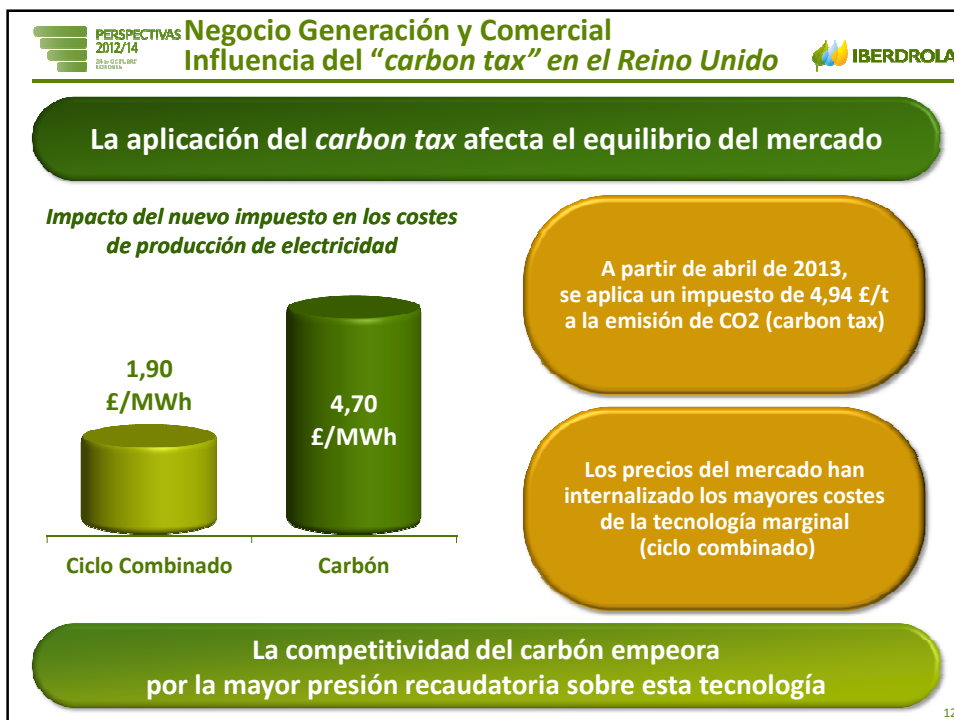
PERSPECTIVAS 2012/14

Negocio Generación y Comercial
Influencia del "*carbon tax*" en el Reino Unido

IBERDROLA

La aplicación del *carbon tax* afecta el equilibrio del mercado

*Impacto del nuevo impuesto en los costes de producción de electricidad*

1,90 £/MWh

4,70 £/MWh

Ciclo Combinado

Carbón

A partir de abril de 2013, se aplica un impuesto de 4,94 £/t a la emisión de CO2 (carbon tax)

Los precios del mercado han internalizado los mayores costes de la tecnología marginal (ciclo combinado)

La competitividad del carbón empeora por la mayor presión recaudatoria sobre esta tecnología

12